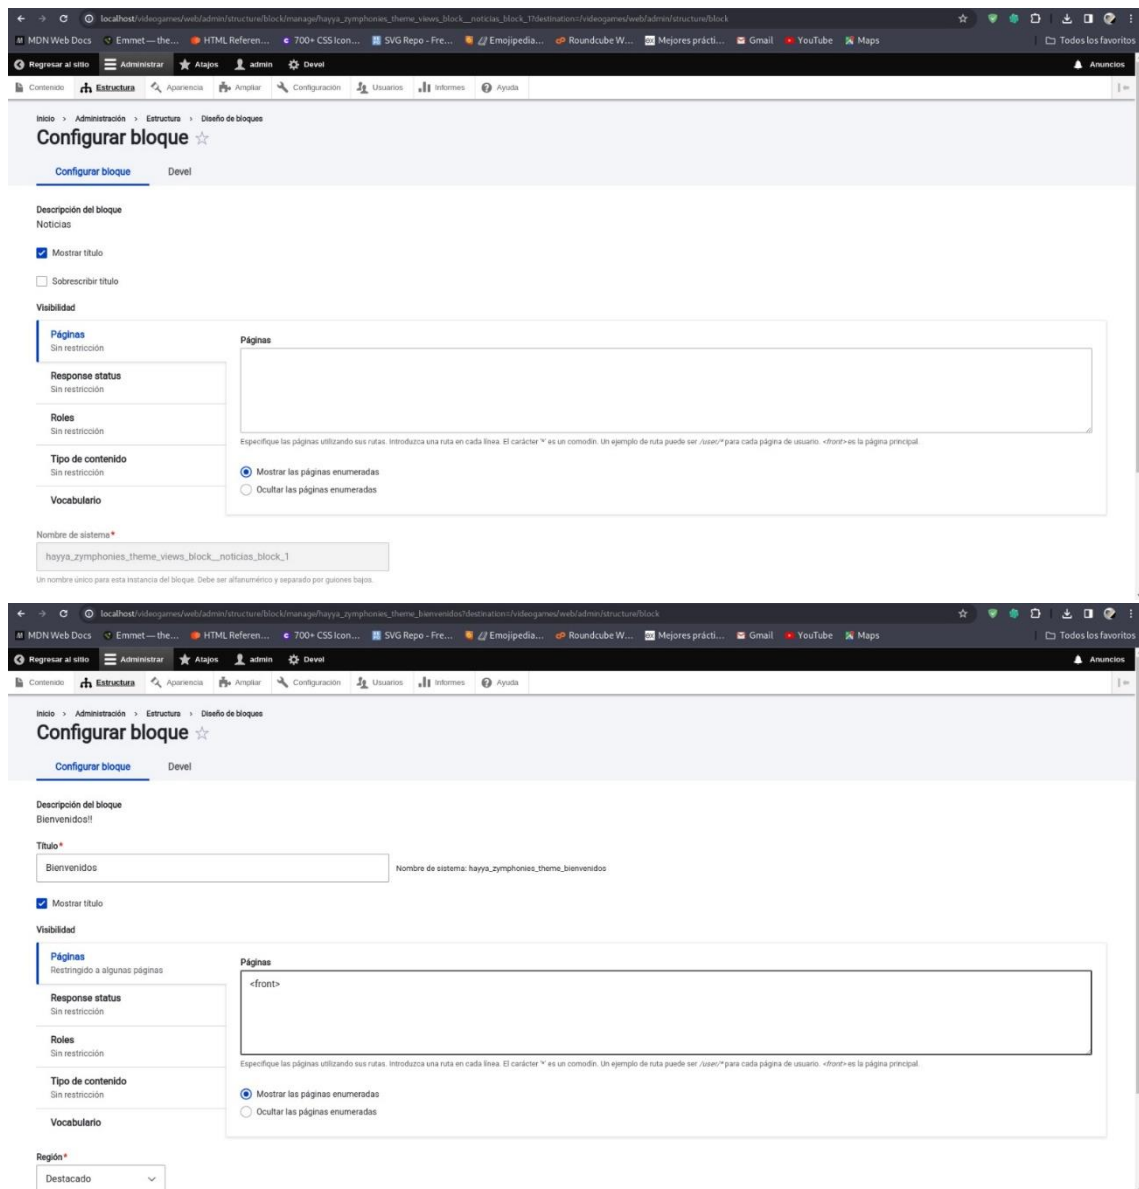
localhost/videogames/web/admin/structure/block/manage/hayya_zymphonies_theme_views_block__noticias_block_1?destination=/videogames/web/admin/structure/block

MDN Web Docs | Emmet — the... | HTML Referen... | 700+ CSS Icon... | SVG Repo - Fre... | Emojipedia... | Roundcube W... | Mejores prácti... | Gmail | YouTube | Maps | Todos los favoritos

Regresar al sitio | Administrar | Atajos | admin | Devel | Anuncios

Contenido | Estructura | Apariencia | Ampliar | Configuración | Usuarios | Informes | Ayuda

Inicio > Administración > Estructura > Diseño de bloques

Configurar bloque

Configurar bloque | Devel

Descripción del bloque
Noticias

Mostrar título

Sobrescribir título

Visibilidad

Páginas
Sin restricción

Response status
Sin restricción

Roles
Sin restricción

Tipo de contenido
Sin restricción

Vocabulario

Páginas

Especifique las páginas utilizando sus rutas. Introduzca una ruta en cada línea. El carácter '*' es un comodín. Un ejemplo de ruta puede ser /user/* para cada página de usuario. <front> es la página principal.

Mostrar las páginas enumeradas

Ocultar las páginas enumeradas

Nombre de sistema*
hayya_zymphonies_theme_views_block__noticias_block_1
Un nombre único para esta instancia del bloque. Debe ser alfanumérico y separado por guiones bajos.

localhost/videogames/web/admin/structure/block/manage/hayya_zymphonies_theme_bienvenidos?destination=/videogames/web/admin/structure/block

MDN Web Docs | Emmet — the... | HTML Referen... | 700+ CSS Icon... | SVG Repo - Fre... | Emojipedia... | Roundcube W... | Mejores prácti... | Gmail | YouTube | Maps | Todos los favoritos

Regresar al sitio | Administrar | Atajos | admin | Devel | Anuncios

Contenido | Estructura | Apariencia | Ampliar | Configuración | Usuarios | Informes | Ayuda

Inicio > Administración > Estructura > Diseño de bloques

Configurar bloque

Configurar bloque | Devel

Descripción del bloque
Bienvenidos!!

Título*
Bienvenidos
Nombre de sistema: hayya_zymphonies_theme_bienvenidos

Mostrar título

Visibilidad

Páginas
Restringido a algunas páginas

Response status
Sin restricción

Roles
Sin restricción

Tipo de contenido
Sin restricción

Vocabulario

Páginas
<front>

Especifique las páginas utilizando sus rutas. Introduzca una ruta en cada línea. El carácter '*' es un comodín. Un ejemplo de ruta puede ser /user/* para cada página de usuario. <front> es la página principal.

Mostrar las páginas enumeradas

Ocultar las páginas enumeradas

Región*
Destacado